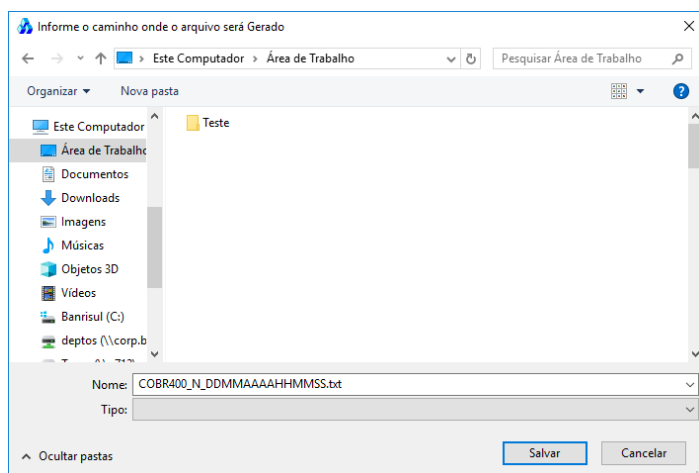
Informe o caminho onde o arquivo será Gerado

Este Computador › Área de Trabalho

Pesquisar Área de Trabalho

Organizar ▾ Nova pasta

Este Computador
Área de Trabalho
Documentos
Downloads
Imagens
Músicas
Objetos 3D
Vídeos
Banrisul (C:)
deptos (\\corp.b
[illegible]

Teste

Nome: COBR400_N_DDMMAAAAHHMMSS.txt
Tipo:

Ocultar pastas

Salvar Cancelar